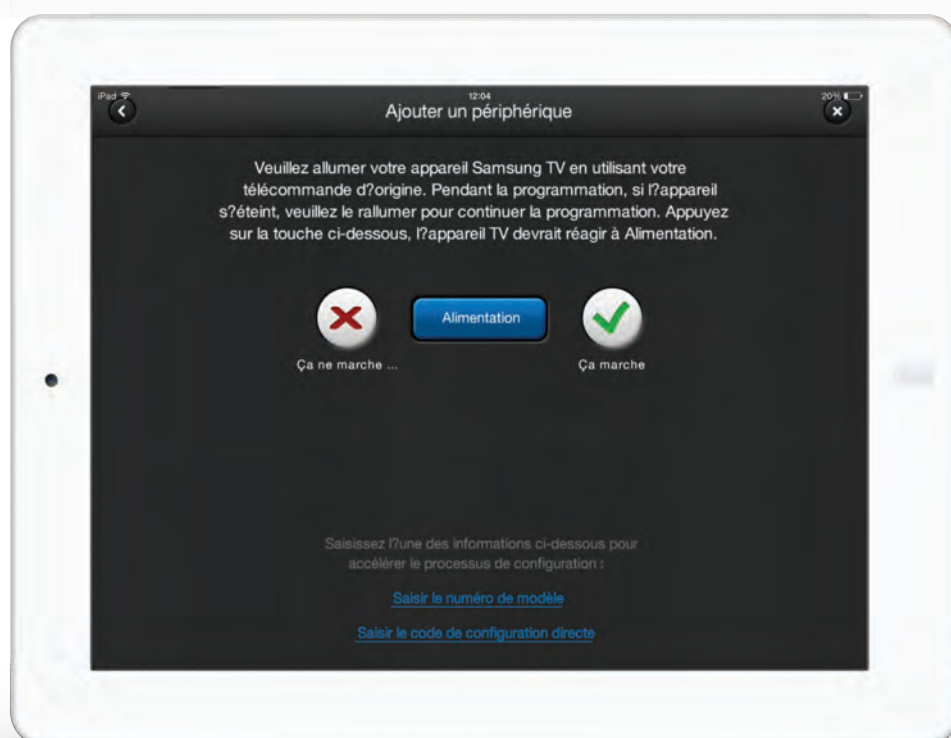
iPad
12:04
20%
Ajouter un périphérique

Veuillez allumer votre appareil Samsung TV en utilisant votre télécommande d?origine. Pendant la programmation, si l?appareil s?éteint, veuillez le rallumer pour continuer la programmation. Appuyez sur la touche ci-dessous, l?appareil TV devrait réagir à Alimentation.

Alimentation

Ça ne marche ...

Ça marche

Saisissez l?une des informations ci-dessous pour accélérer le processus de configuration :

Saisir le numéro de modèle

Saisir le code de configuration directe